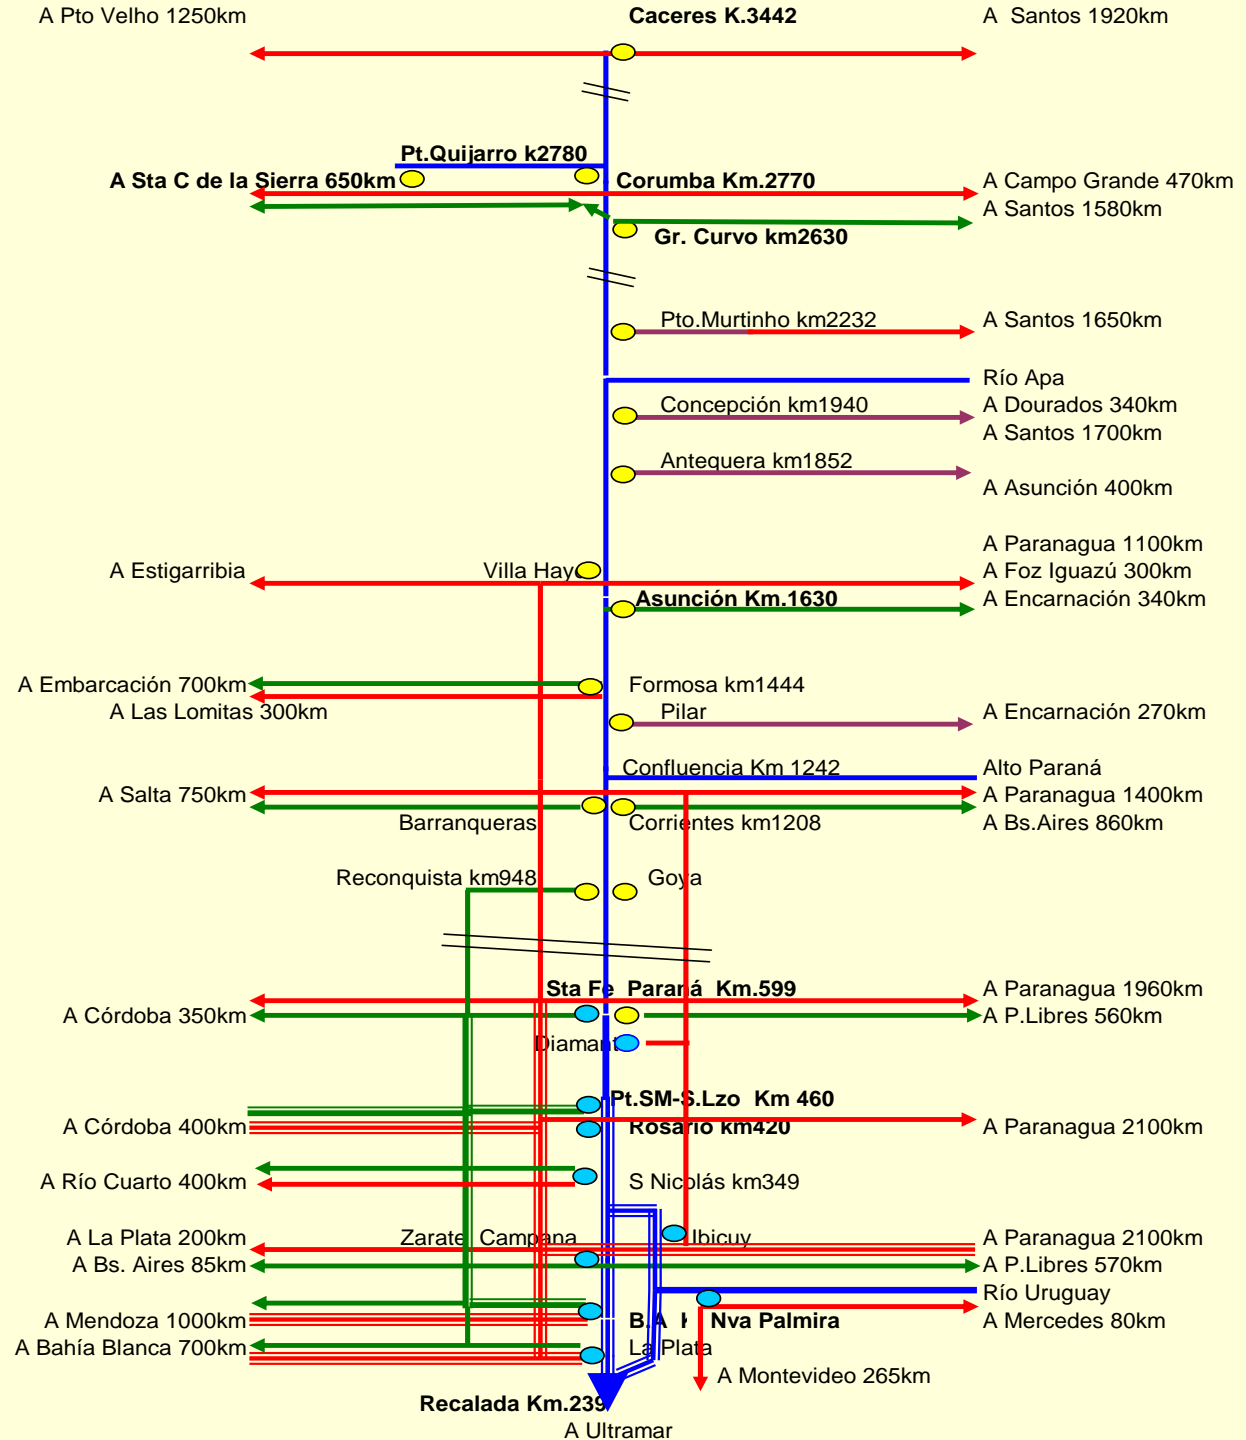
A Pto Velho 1250km
Caceres K.3442
A Santos 1920km

Pt.Quijarro k2780
A Sta C de la Sierra 650km
Corumba Km.2770
A Campo Grande 470km
A Santos 1580km
Gr. Curvo km2630

Pto.Murtinho km2232
A Santos 1650km

Río Apa
Concepción km1940
A Dourados 340km
A Santos 1700km
Antequera km1852
A Asunción 400km

A Paranagua 1100km
A Estigarribia
Villa Hayes
A Foz Iguazú 300km
Asunción Km.1630
A Encarnación 340km

A Embarcación 700km
Formosa km1444
A Las Lomitas 300km
Pilar
A Encarnación 270km

Confluencia Km 1242
Alto Paraná
A Salta 750km
A Paranagua 1400km
Barranqueras
Corrientes km1208
A Bs.Aires 860km

Reconquista km948
Goya

Sta Fe Paraná Km.599
A Paranagua 1960km
A Córdoba 350km
A P.Libres 560km
Diamante

Pt.SM-S.Lzo Km 460
A Córdoba 400km
Rosario km420
A Paranagua 2100km

A Río Cuarto 400km
S Nicolás km349

A La Plata 200km
Zarate Campana
Ibicuy
A Paranagua 2100km
A Bs. Aires 85km
A P.Libres 570km
Río Uruguay
A Mendoza 1000km
B.A
Nva Palmira
A Mercedes 80km
A Bahía Blanca 700km
La Plata
A Montevideo 265km
Recalada Km.239
A Ultramar